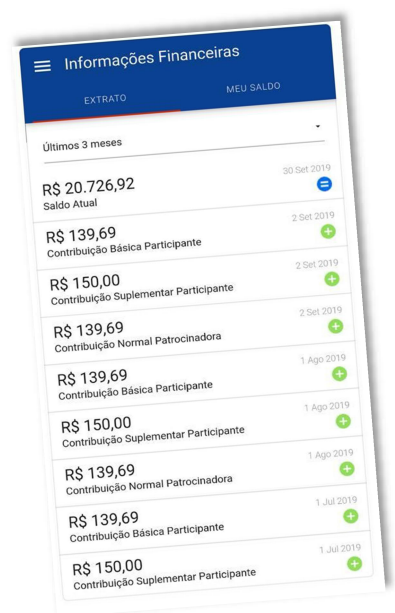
Informações Financeiras

EXTRATO

MEU SALDO

Últimos 3 meses

30 Set 2019
R$ 20.726,92
Saldo Atual

2 Set 2019
R$ 139,69
Contribuição Básica Participante

2 Set 2019
R$ 150,00
Contribuição Suplementar Participante

2 Set 2019
R$ 139,69
Contribuição Normal Patrocinadora

1 Ago 2019
R$ 139,69
Contribuição Básica Participante

1 Ago 2019
R$ 150,00
Contribuição Suplementar Participante

1 Ago 2019
R$ 139,69
Contribuição Normal Patrocinadora

1 Jul 2019
R$ 139,69
Contribuição Básica Participante

1 Jul 2019
R$ 150,00
Contribuição Suplementar Participante